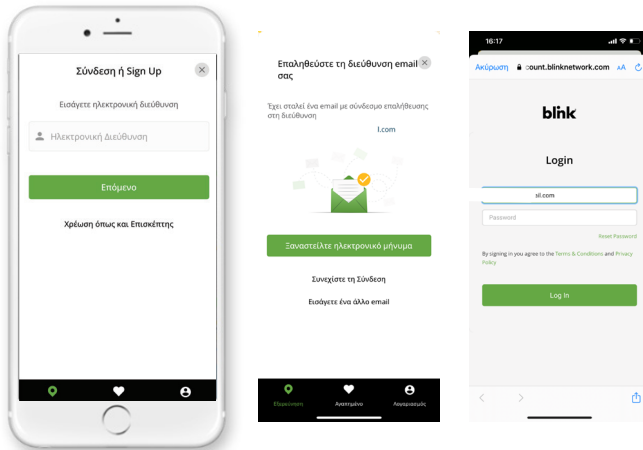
Σύνδεση ή Sign Up

Εισάγετε ηλεκτρονική διεύθυνση

Ηλεκτρονική Διεύθυνση

Επόμενο

Χρέωση όπως και Επισκέπτης

Επαληθεύστε τη διεύθυνση email σας

Έχει σταλεί ένα email με σύνδεσμο επαληθευσης στη διεύθυνση

l.com

Ξαναστείλετε ηλεκτρονικό μήνυμα

Συνεχίστε τη Σύνδεση

Εισάγετε ένα άλλο email

Επόμενη Αγαπημένα Λογαριασμός

16:17

Ακύρωση

count.blinknetwork.com

AA

blink

Login

al.com

Password

Reset Password

By signing in you agree to the Terms & Conditions and Privacy Policy

Log In